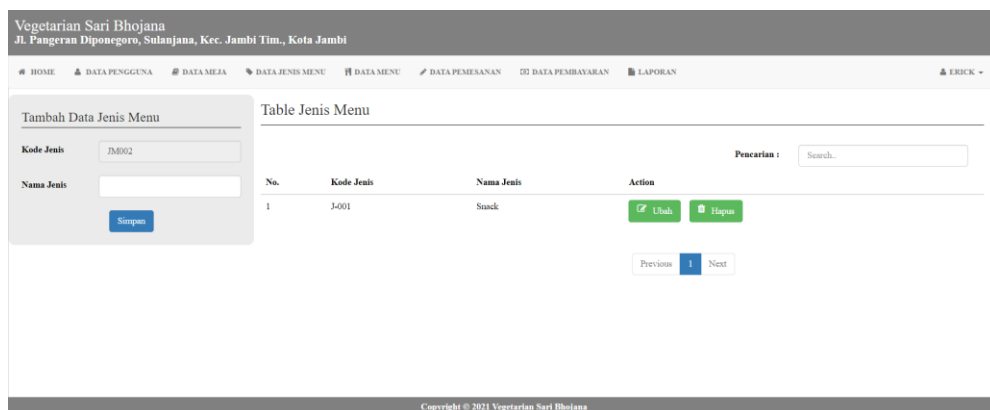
Vegetarian Sari Bhojana
Jl. Pangeran Diponegoro, Sulanjana, Kec. Jambi Tim., Kota Jambi

HOME DATA PENGGUNA DATA MEJA DATA JENIS MENU DATA MENU DATA PEMESANAN DATA PEMBAYARAN LAPORAN ERICK

Tambah Data Jenis Menu

Kode Jenis JM002

Nama Jenis

Simpan

Table Jenis Menu

Pencarian : Search..

| No. | Kode Jenis | Nama Jenis | Action |
|---|---|---|---|
| 1 | J-001 | Snack | Ubah Hapus |

Previous 1 Next

Copyright © 2021 Vegetarian Sari Bhojana